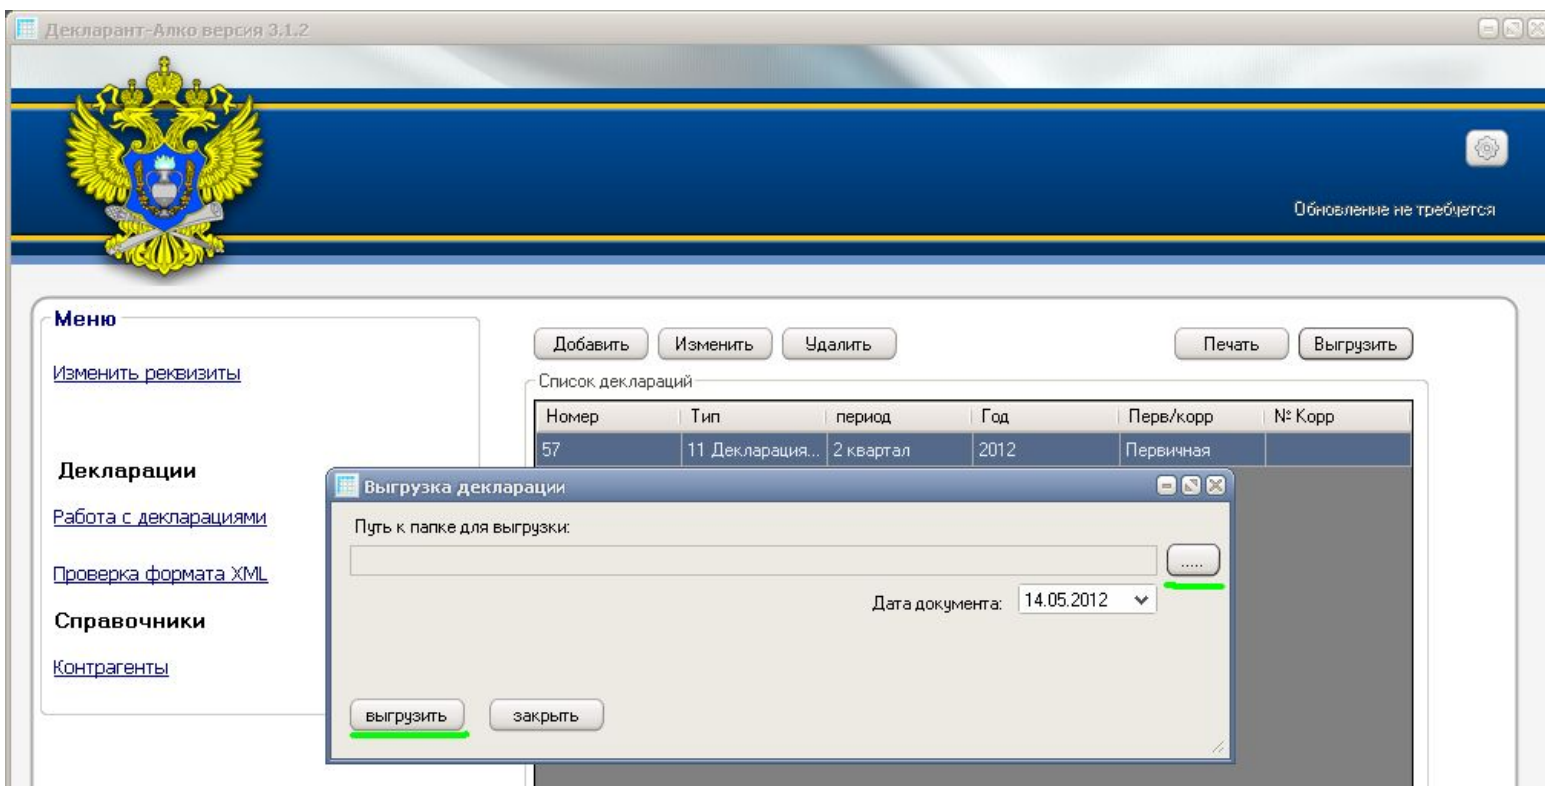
Декларант-Алко версия 3.1.2

Обновление не требуется

Меню

Изменить реквизиты

Декларации

Работа с декларациями

Проверка формата XML

Справочники

Контрагенты

Добавить Изменить Удалить Печать Выгрузить

Список деклараций

| Номер | Тип | период | Год | Перв/корр | № Корр |
|---|---|---|---|---|---|
| 57 | 11 Декларация... | 2 квартал | 2012 | Первичная | |

Выгрузка декларации

Путь к папке для выгрузки:

.....

Дата документа: 14.05.2012

выгрузить закрыть